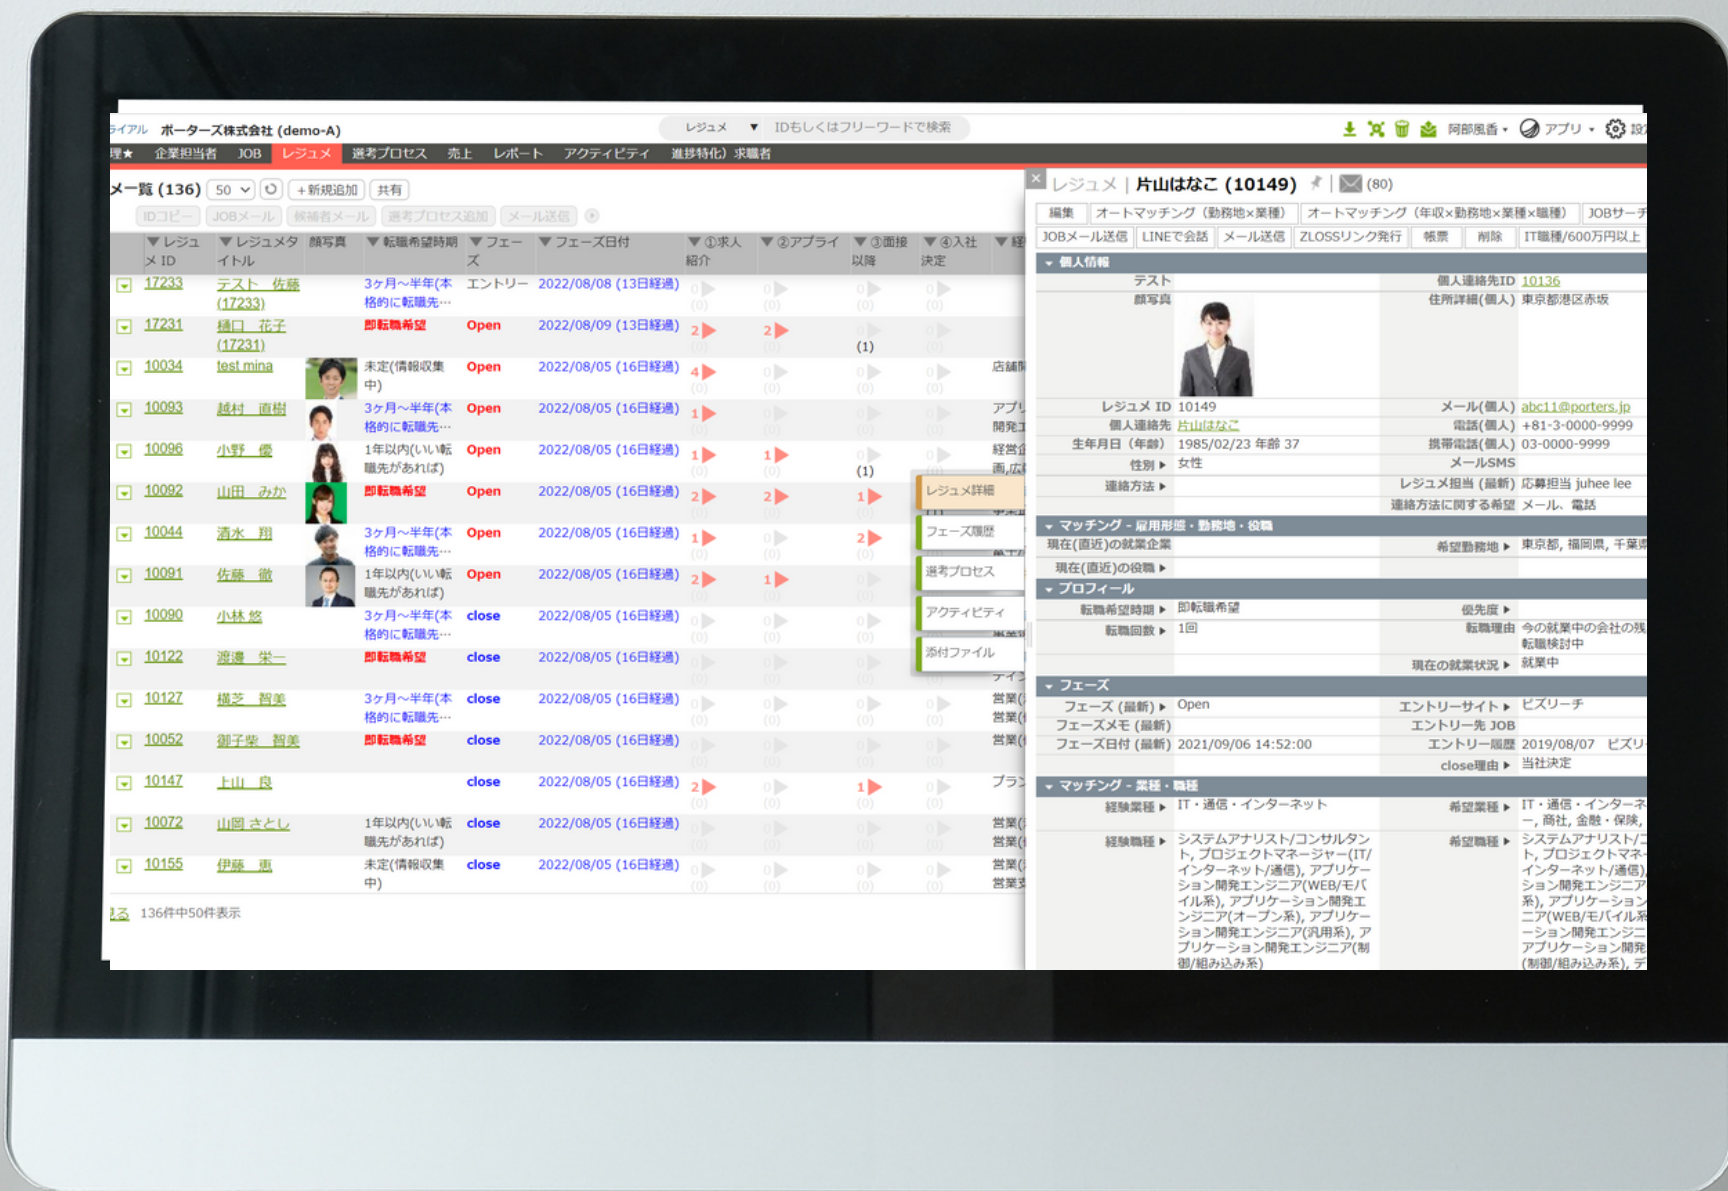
ライアル ポーターズ株式会社 (demo-A) レジュメ ▼ IDもしくはフリーワードで検索 阿部風香 ▾ アプリ ▾

理★ 企業担当者 JOB レジュメ 選考プロセス 売上 レポート アクティビティ 進捗特化) 求職者

メ一覧 (136) 50 ＋新規追加 共有
IDコピー JOBメール 候補者メール 選考プロセス追加 メール送信

| ▼レジュメ ID | ▼レジュメタイトル | 顔写真 | ▼転職希望時期 | ▼フェーズ | ▼フェーズ日付 | ▼①求人紹介 | ▼②アプライ | ▼③面接以降 | ▼④入社決定 | ▼経 |
|---|---|---|---|---|---|---|---|---|---|---|
| 17233 | テスト 佐藤 (17233) | | 3ヶ月～半年(本格的に転職先… | エントリー | 2022/08/08 (13日経過) | 0 (0) | 0 (0) | 0 (0) | 0 (0) | |
| 17231 | 樋口 花子 (17231) | | 即転職希望 | Open | 2022/08/09 (13日経過) | 2 | 2 | 0 (1) | 0 (0) | |
| 10034 | test mina | | 未定(情報収集中) | Open | 2022/08/05 (16日経過) | 4 | 0 (0) | 0 (0) | 0 (0) | 店舗 |
| 10093 | 越村 直樹 | | 3ヶ月～半年(本格的に転職先… | Open | 2022/08/05 (16日経過) | 1 | 0 (0) | 0 (0) | 0 (0) | アプリ開発 |
| 10096 | 小野 優 | | 1年以内(いい転職先があれば) | Open | 2022/08/05 (16日経過) | 1 | 1 | 0 (1) | | 経営企画,広 |
| 10092 | 山田 みか | | 即転職希望 | Open | 2022/08/05 (16日経過) | 2 | 2 | 1 | | |
| 10044 | 清水 翔 | | 3ヶ月～半年(本格的に転職先… | Open | 2022/08/05 (16日経過) | 1 | 0 (0) | 2 | | |
| 10091 | 佐藤 徹 | | 1年以内(いい転職先があれば) | Open | 2022/08/05 (16日経過) | 2 | 1 | 0 (0) | | |
| 10090 | 小林 悠 | | 3ヶ月～半年(本格的に転職先… | close | 2022/08/05 (16日経過) | 0 (0) | 0 (0) | 0 (0) | | |
| 10122 | 渡邊 栄一 | | 即転職希望 | close | 2022/08/05 (16日経過) | 0 (0) | 0 (0) | 0 (0) | | デイン |
| 10127 | 構芝 智美 | | 3ヶ月～半年(本格的に転職先… | close | 2022/08/05 (16日経過) | 0 (0) | 0 (0) | 0 (0) | 0 (0) | 営業( 営業( |
| 10052 | 御子柴 智美 | | 即転職希望 | close | 2022/08/05 (16日経過) | 0 (0) | 0 (0) | 0 (0) | 0 (0) | 営業( |
| 10147 | 上山 良 | | | close | 2022/08/05 (16日経過) | 2 | 0 (0) | 1 | 0 (0) | プラン |
| 10072 | 山岡 さとし | | 1年以内(いい転職先があれば) | close | 2022/08/05 (16日経過) | 0 (0) | 0 (0) | 0 (0) | 0 (0) | 営業( 営業( |
| 10155 | 伊藤 恵 | | 未定(情報収集中) | close | 2022/08/05 (16日経過) | 0 (0) | 0 (0) | 0 (0) | 0 (0) | 営業( 営業 |

る 136件中50件表示

レジュメ詳細
フェーズ履歴
選考プロセス
アクティビティ
添付ファイル

レジュメ | 片山はなこ (10149) (80)
編集 オートマッチング (勤務地×業種) オートマッチング (年収×勤務地×業種×職種) JOBサーチ
JOBメール送信 LINEで会話 メール送信 ZLOSSリンク発行 帳票 削除 IT職種/600万円以上

個人情報
テスト 個人連絡先ID 10136
顔写真 住所詳細(個人) 東京都港区赤坂
レジュメ ID 10149 メール(個人) abc11@porters.jp
個人連絡先 片山はなこ 電話(個人) +81-3-0000-9999
生年月日 (年齢) 1985/02/23 年齢 37 携帯電話(個人) 03-0000-9999
性別 ▸ 女性 メールSMS
連絡方法 ▸ レジュメ担当 (最新) 応募担当 juhee lee
連絡方法に関する希望 メール、電話

マッチング - 雇用形態・勤務地・役職
現在(直近)の就業企業 希望勤務地 ▸ 東京都, 福岡県, 千葉県
現在(直近)の役職 ▸

プロフィール
転職希望時期 ▸ 即転職希望 優先度 ▸
転職回数 ▸ 1回 転職理由 今の就業中の会社の残 転職検討中
現在の就業状況 ▸ 就業中

フェーズ
フェーズ (最新) ▸ Open エントリーサイト ▸ ビズリーチ
フェーズメモ (最新) エントリー先 JOB
フェーズ日付 (最新) 2021/09/06 14:52:00 エントリー履歴 2019/08/07 ビズリ
close理由 ▸ 当社決定

マッチング - 業種・職種
経験業種 ▸ IT・通信・インターネット 希望業種 ▸ IT・通信・インターネ ー, 商社, 金融・保険,
経験職種 ▸ システムアナリスト/コンサルタント, プロジェクトマネージャー(IT/インターネット/通信), アプリケーション開発エンジニア(WEB/モバイル系), アプリケーション開発エンジニア(オープン系), アプリケーション開発エンジニア(汎用系), アプリケーション開発エンジニア(制御/組み込み系) 希望職種 ▸ システムアナリスト/コ ト, プロジェクトマネ インターネット/通信), ション開発エンジニア 系), アプリケーション ニア(WEB/モバイル系 ーション開発エンジニ アプリケーション開発 (制御/組み込み系), デ